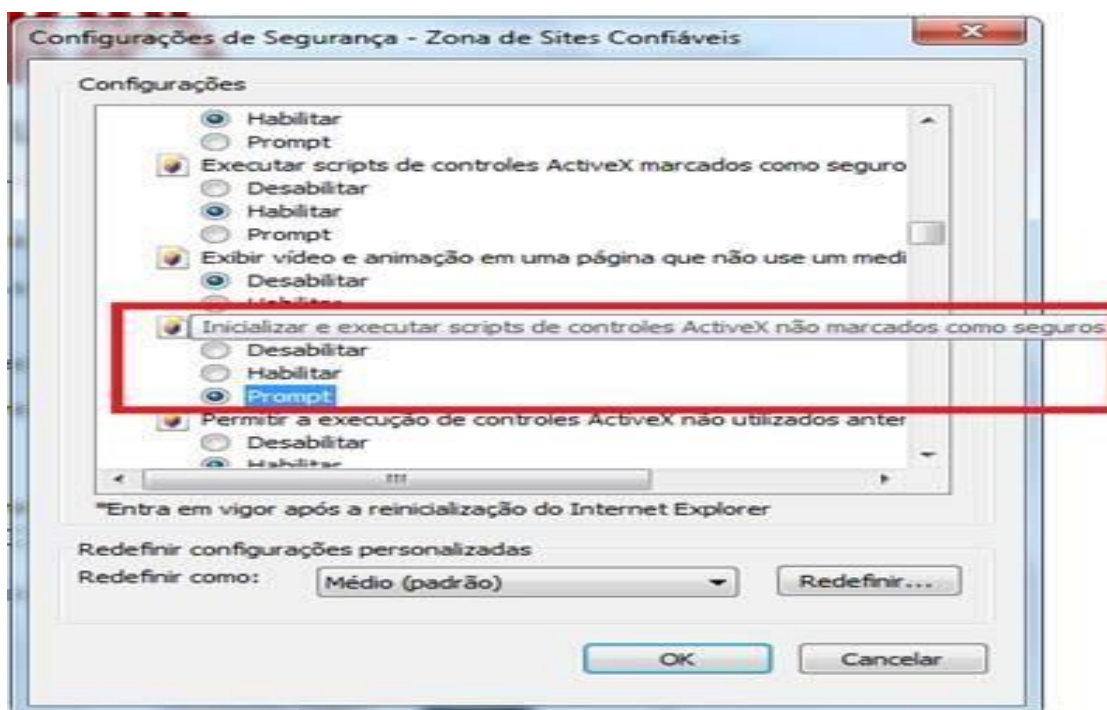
Configurações de Segurança - Zona de Sites Confiáveis

Configurações

Habilitar
Prompt
Executar scripts de controles ActiveX marcados como seguro
Desabilitar
Habilitar
Prompt
Exibir vídeo e animação em uma página que não use um medi
Desabilitar
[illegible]
Inicializar e executar scripts de controles ActiveX não marcados como seguros
Desabilitar
Habilitar
Prompt
Permitir a execução de controles ActiveX não utilizados anter
Desabilitar
Habilitar

*Entra em vigor após a reinicialização do Internet Explorer

Redefinir configurações personalizadas
Redefinir como: Médio (padrão) Redefinir...

OK Cancelar